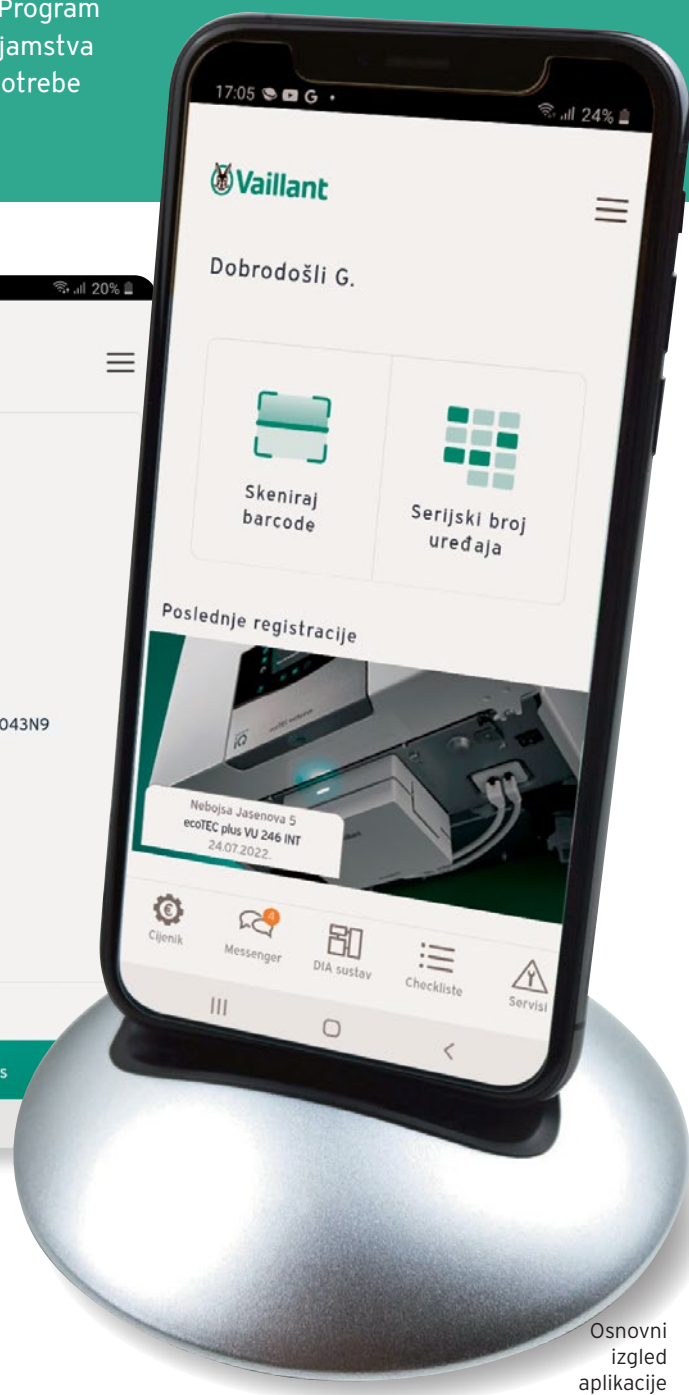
Program
jamstva
otrebe

20%

043N9

s

17:05 G

24%

Vaillant

Dobrodošli G.

Skeniraj barcode

Serijski broj uređaja

Poslednje registracije

iQ

Nebojsa Jasenova 5
ecoTEC plus VU 246 INT
24.07.2022.

Cijenik

4
Messenger

DIA sustav

Checkliste

Servisi

Osnovni izgled aplikacije